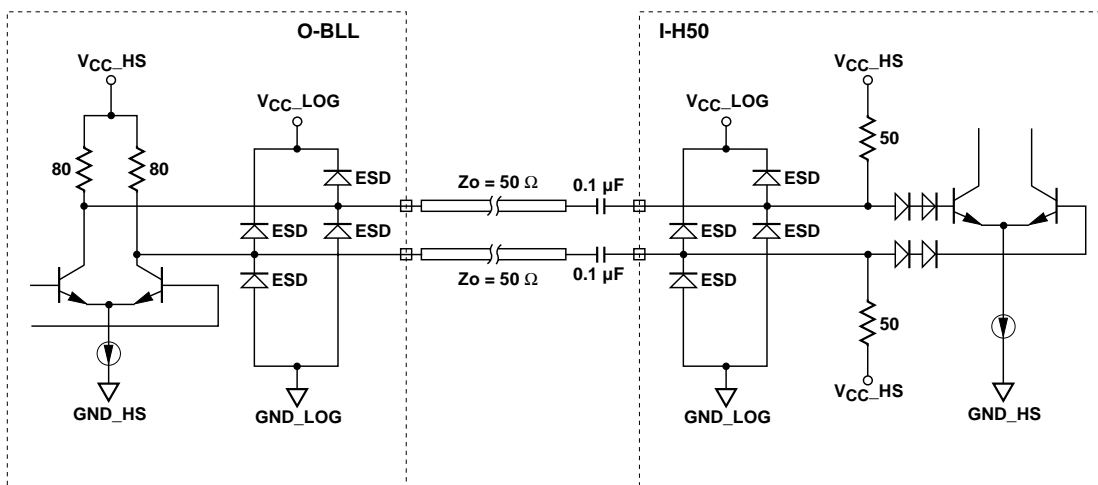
O-BLL

I-H50

$V_{CC}$_HS

$V_{CC}$_LOG

80

80

ESD

ESD

ESD

ESD

Zo = 50 Ω

0.1 µF

Zo = 50 Ω

0.1 µF

GND_HS

GND_LOG

$V_{CC}$_LOG

$V_{CC}$_HS

50

ESD

ESD

ESD

ESD

50

$V_{CC}$_HS

GND_LOG

GND_HS